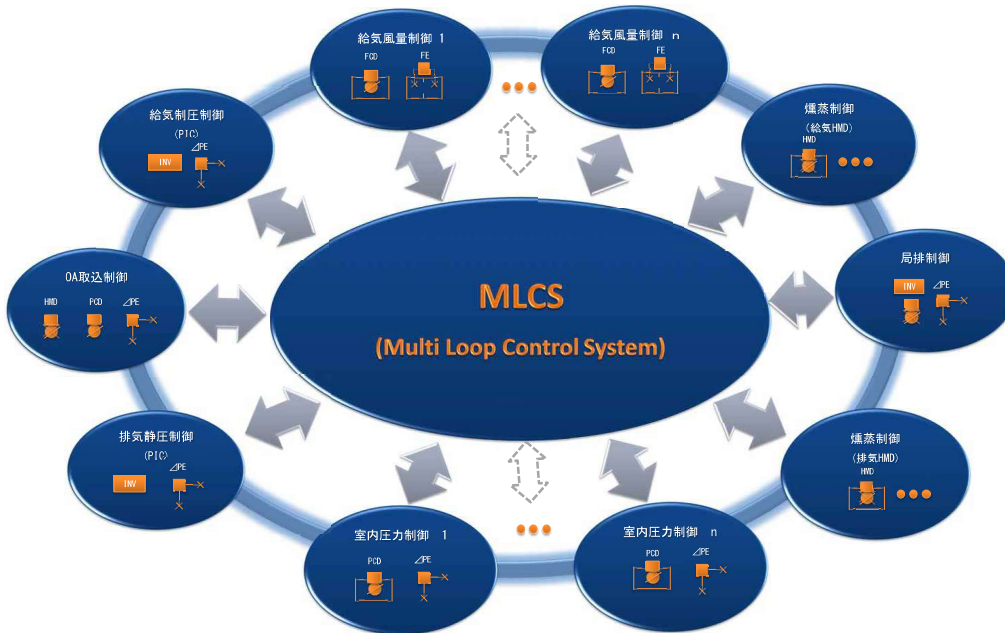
給気風量制御 1
FCD
FE

給気風量制御 n
FCD
FE

給気制圧制御
（PIC）
INV
⊿PE

燻蒸制御
（給気HMD）
HMD

OA取込制御
HMD
PCD
⊿PE

MLCS
(Multi Loop Control System)

局排制御
INV
⊿PE

排気静圧制御
（PIC）
INV
⊿PE

燻蒸制御
（排気HMD）
HMD

室内圧力制御 1
PCD
⊿PE

室内圧力制御 n
PCD
⊿PE